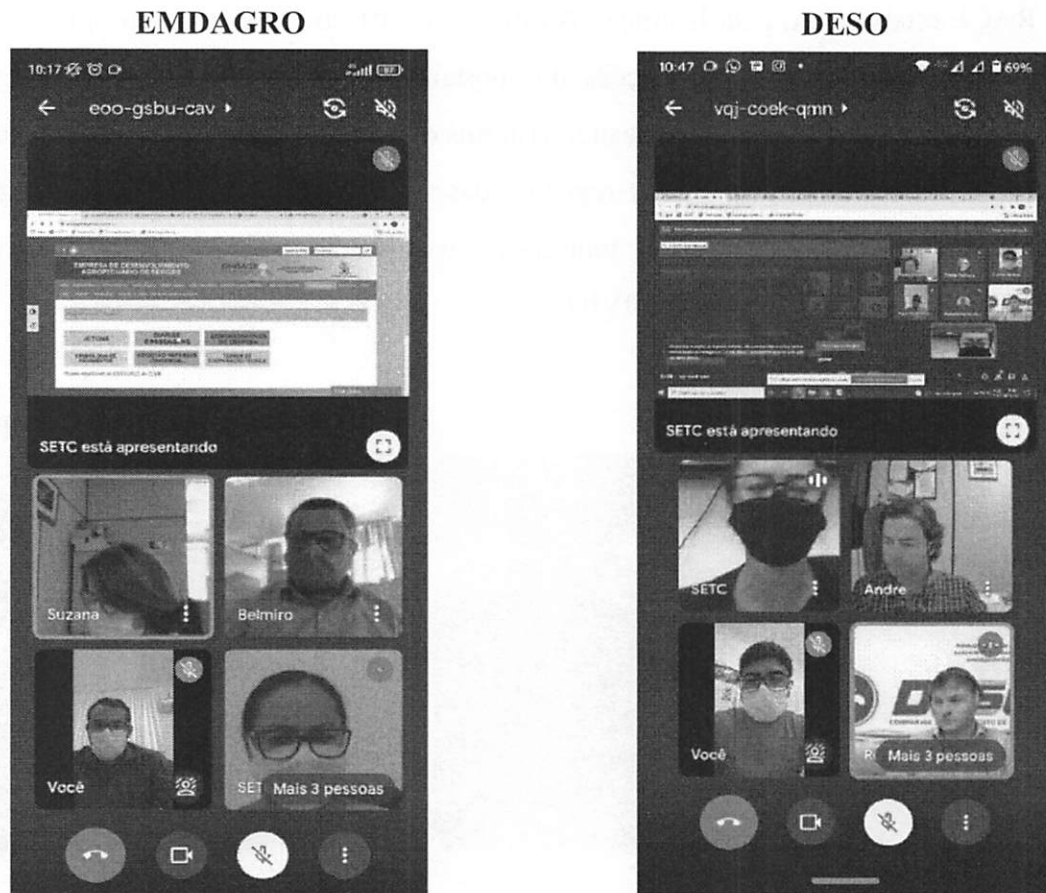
EMDAGRO

10:17

eoo-gsbu-cav ▸

EMPRESA DE DESENVOLVIMENTO AGROPECUÁRIO DE SERGIPE

SETC está apresentando

Suzana

Belmiro

Você

SET Mais 3 pessoas

DESO

10:47

69%

vqj-coek-qmn ▸

SETC está apresentando

SETC

Andre

Você

Mais 3 pessoas